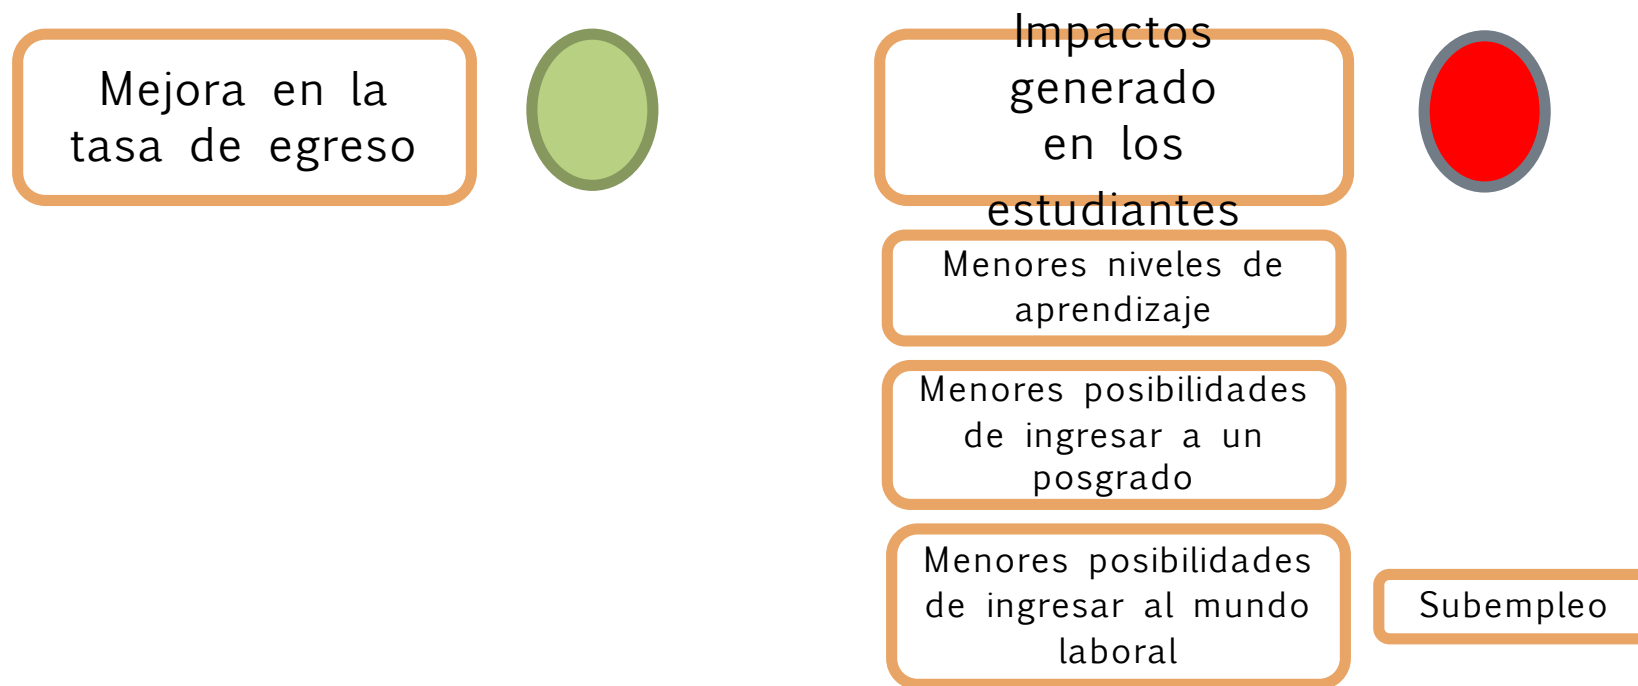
Mejora en la tasa de egreso

Impactos generado en los estudiantes

Menores niveles de aprendizaje

Menores posibilidades de ingresar a un posgrado

Menores posibilidades de ingresar al mundo laboral

Subempleo